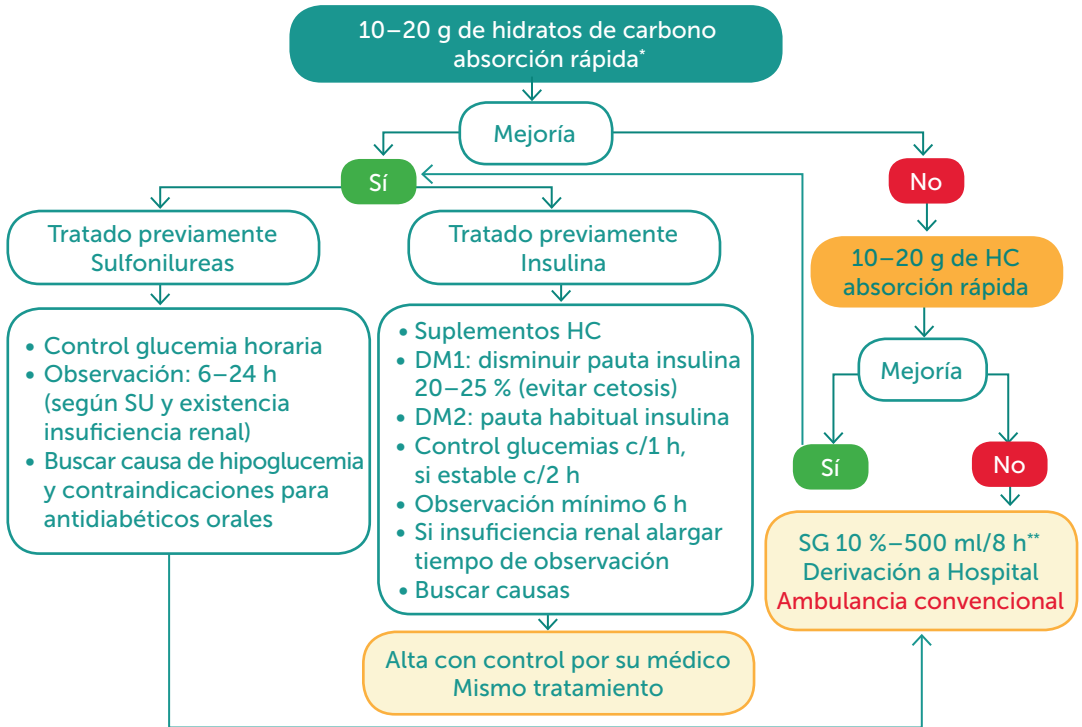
10–20 g de hidratos de carbono absorción rápida*

Mejoría

Sí

No

Tratado previamente Sulfonilureas

Tratado previamente Insulina

10–20 g de HC absorción rápida

• Control glucemia horaria
• Observación: 6–24 h (según SU y existencia insuficiencia renal)
• Buscar causa de hipoglucemia y contraindicaciones para antidiabéticos orales

• Suplementos HC
• DM1: disminuir pauta insulina 20–25 % (evitar cetosis)
• DM2: pauta habitual insulina
• Control glucemias c/1 h, si estable c/2 h
• Observación mínimo 6 h
• Si insuficiencia renal alargar tiempo de observación
• Buscar causas

Mejoría

Sí

No

SG 10 %–500 ml/8 h**
Derivación a Hospital
Ambulancia convencional

Alta con control por su médico
Mismo tratamiento